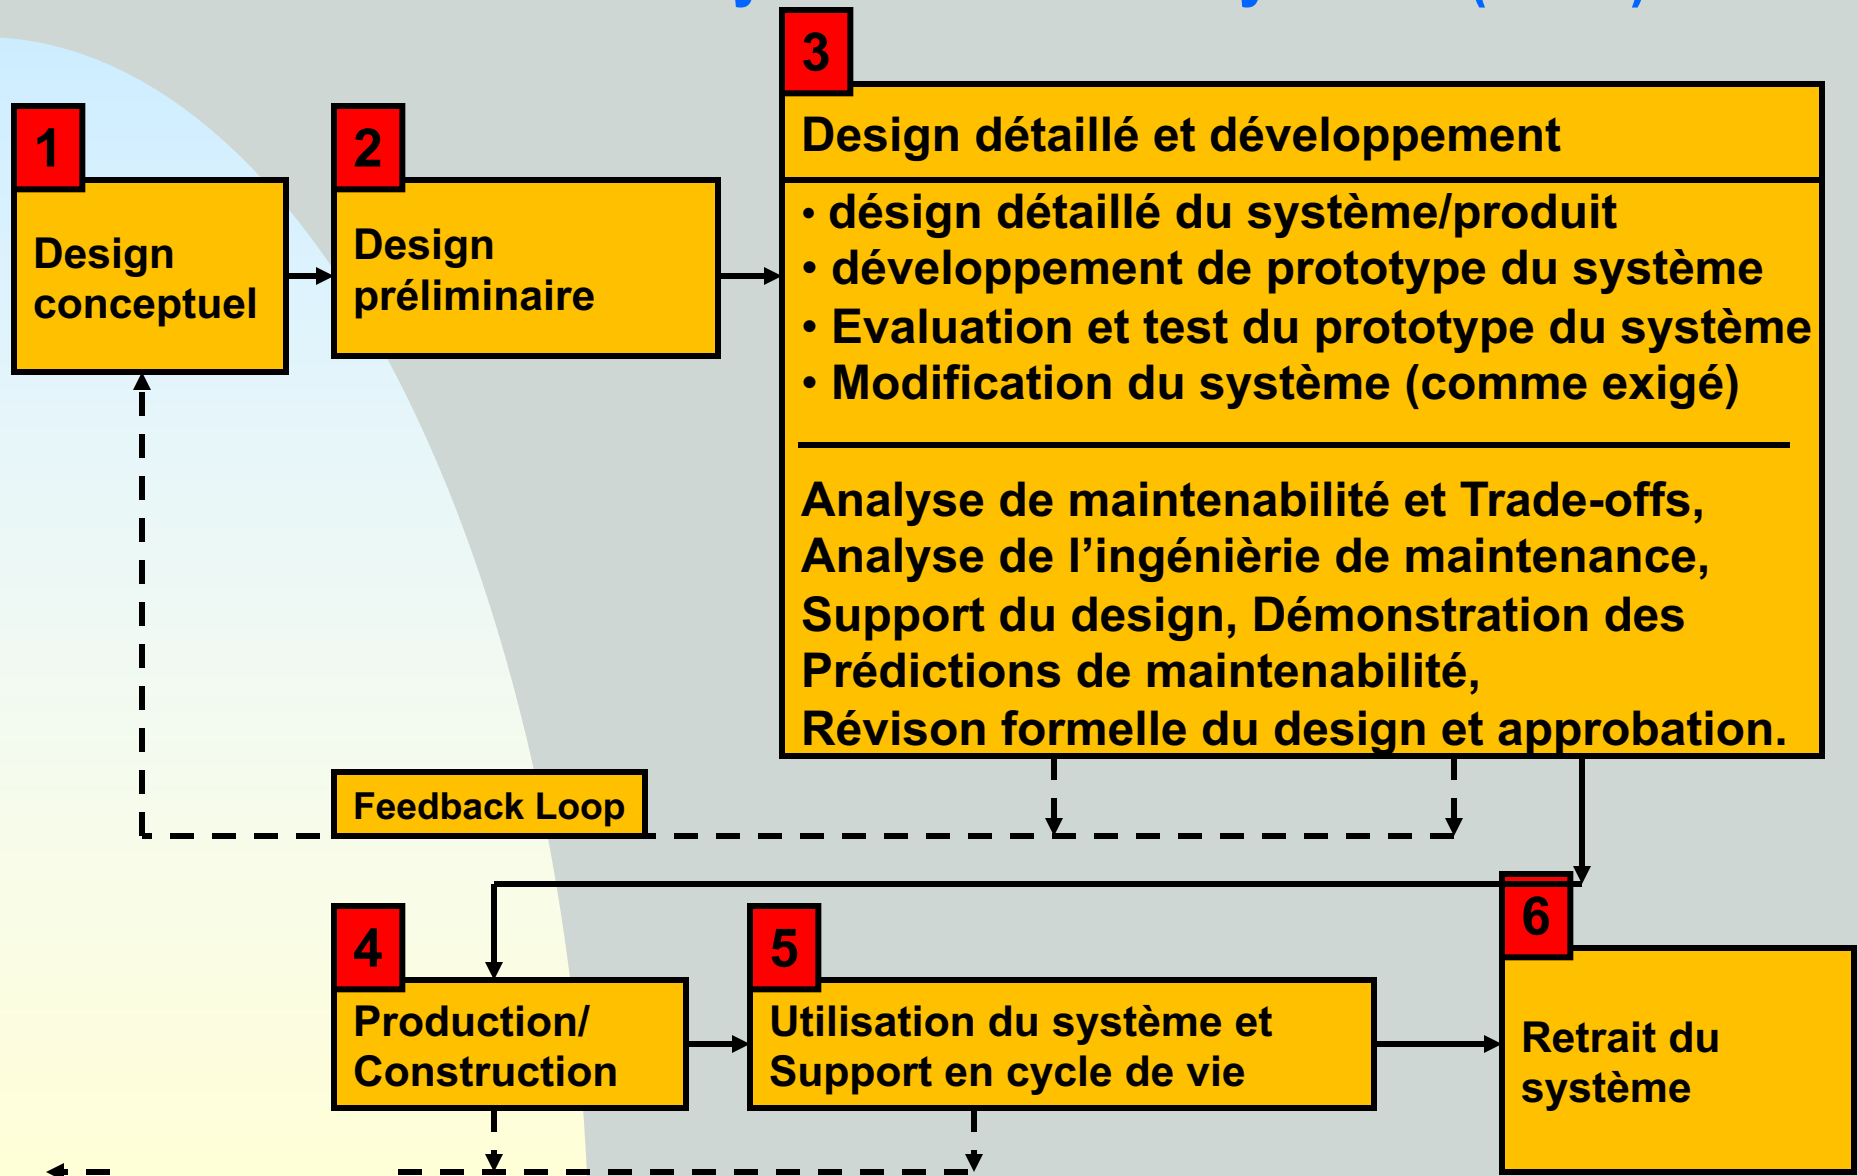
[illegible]

1

Design conceptuel

2

Design préliminaire

3

Design détaillé et développement

• désign détaillé du système/produit
• développement de prototype du système
• Evaluation et test du prototype du système
• Modification du système (comme exigé)

Analyse de maintenabilité et Trade-offs, Analyse de l'ingénièrie de maintenance, Support du design, Démonstration des Prédictions de maintenabilité, Révison formelle du design et approbation.

Feedback Loop

4

Production/ Construction

5

Utilisation du système et Support en cycle de vie

6

Retrait du système